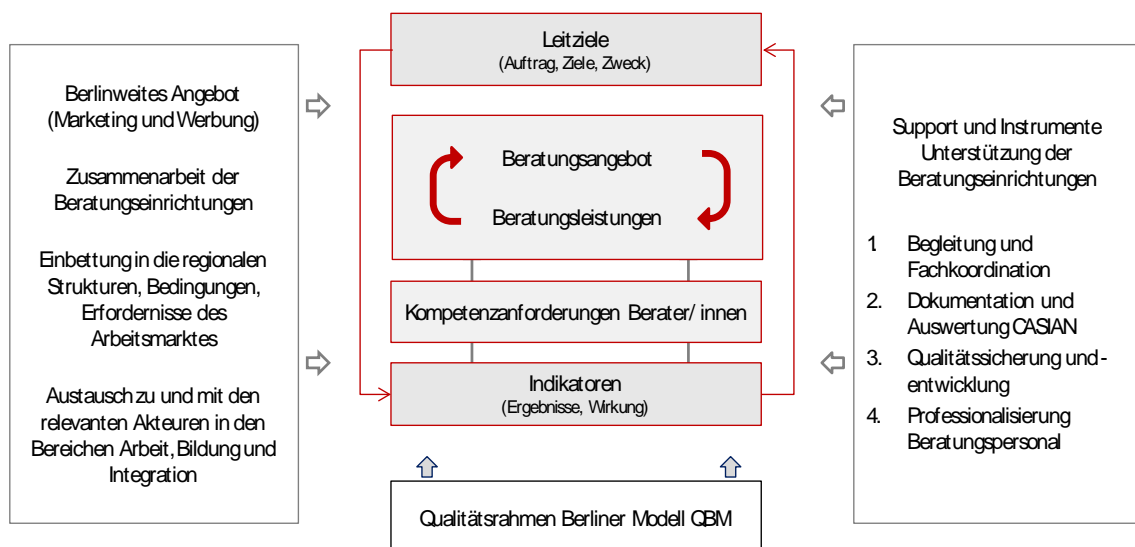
Berlinweites Angebot
(Marketing und Werbung)

Zusammenarbeit der Beratungseinrichtungen

Einbettung in die regionalen Strukturen, Bedingungen, Erfordernisse des Arbeitsmarktes

Austausch zu und mit den relevanten Akteuren in den Bereichen Arbeit, Bildung und Integration

Leitziele
(Auftrag, Ziele, Zweck)

Beratungsangebot

Beratungsleistungen

Kompetenzanforderungen Berater/ innen

Indikatoren
(Ergebnisse, Wirkung)

Qualitätsrahmen Berliner Modell QBM

Support und Instrumente Unterstützung der Beratungseinrichtungen

1 Begleitung und Fachkoordination
2. Dokumentation und Auswertung CASIAN
3. Qualitätssicherung und -entwicklung
4. Professionalisierung Beratungspersonal